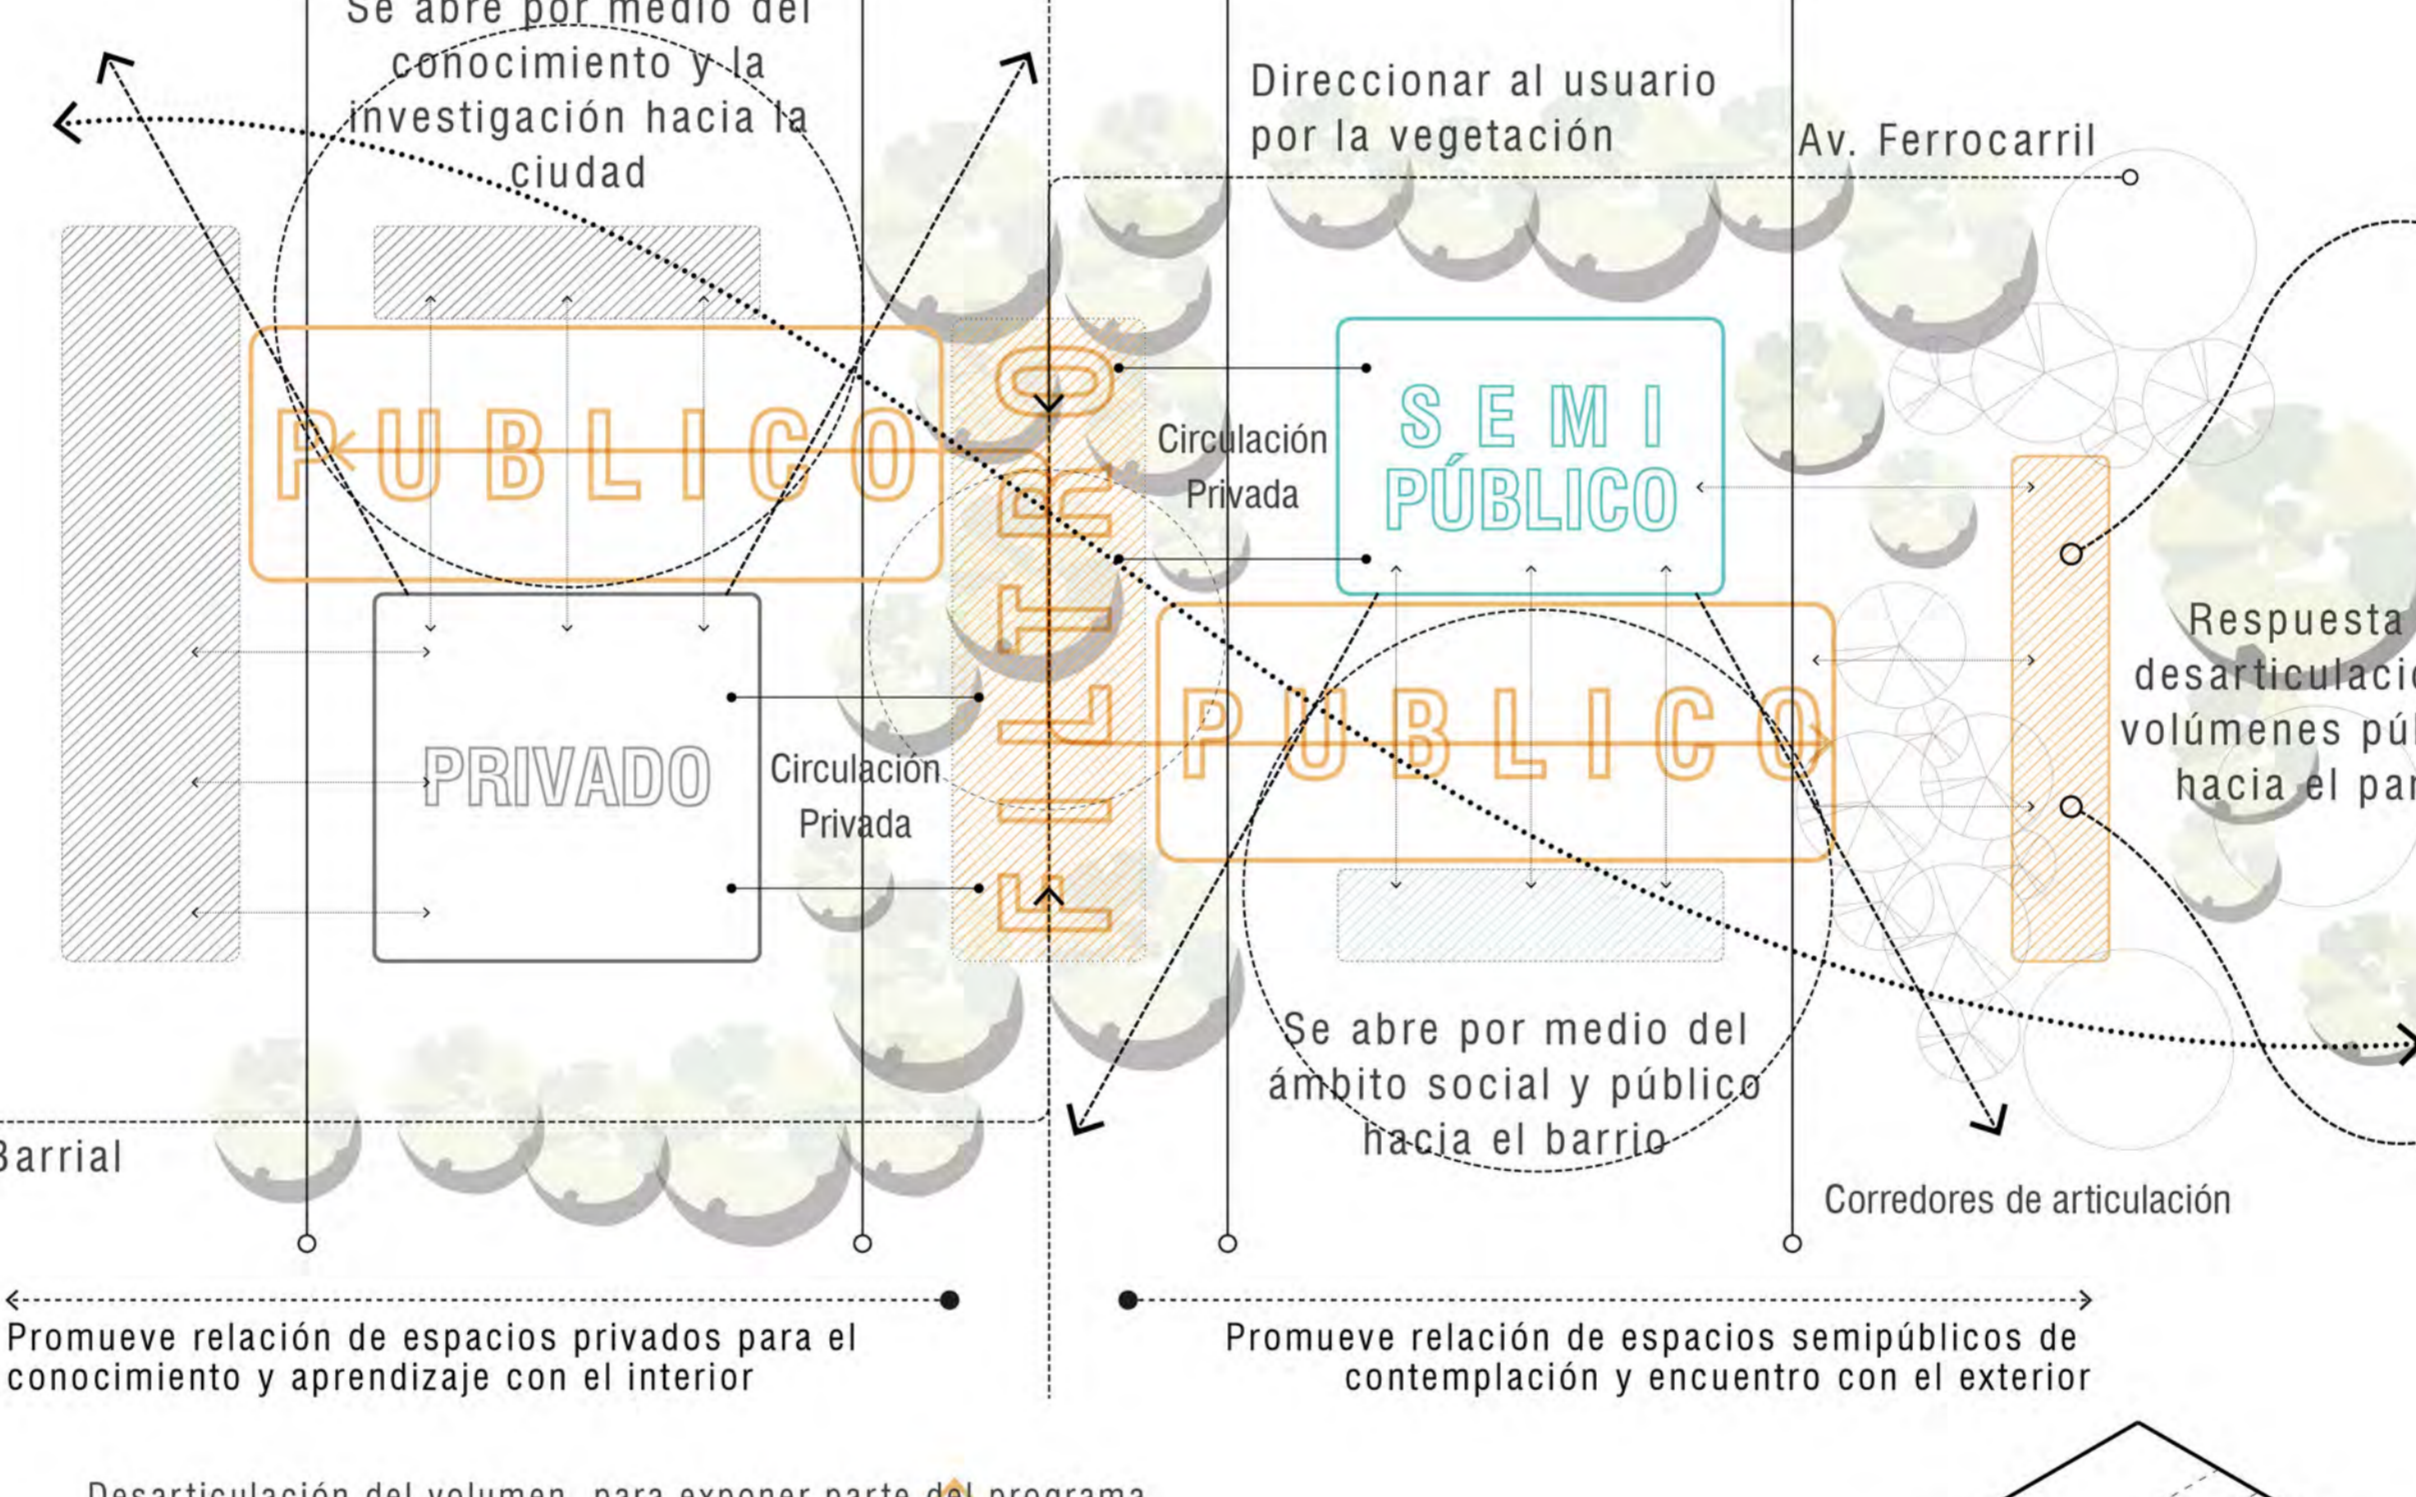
Se abre por medio del conocimiento y la investigación hacia la ciudad

Direccionar al usuario por la vegetación

Av. Ferrocarril

PUBLICO

Circulación Privada

SEMI PÚBLICO

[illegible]

PRIVADO

Circulación Privada

PUBLICO

Respuesta desarticulacio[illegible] volúmenes pú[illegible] hacia el par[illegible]

Barrial

Se abre por medio del ámbito social y público hacia el barrio

Corredores de articulación

Promueve relación de espacios privados para el conocimiento y aprendizaje con el interior

Promueve relación de espacios semipúblicos de contemplación y encuentro con el exterior

Desarticulación del volumen, para exponer parte del programa